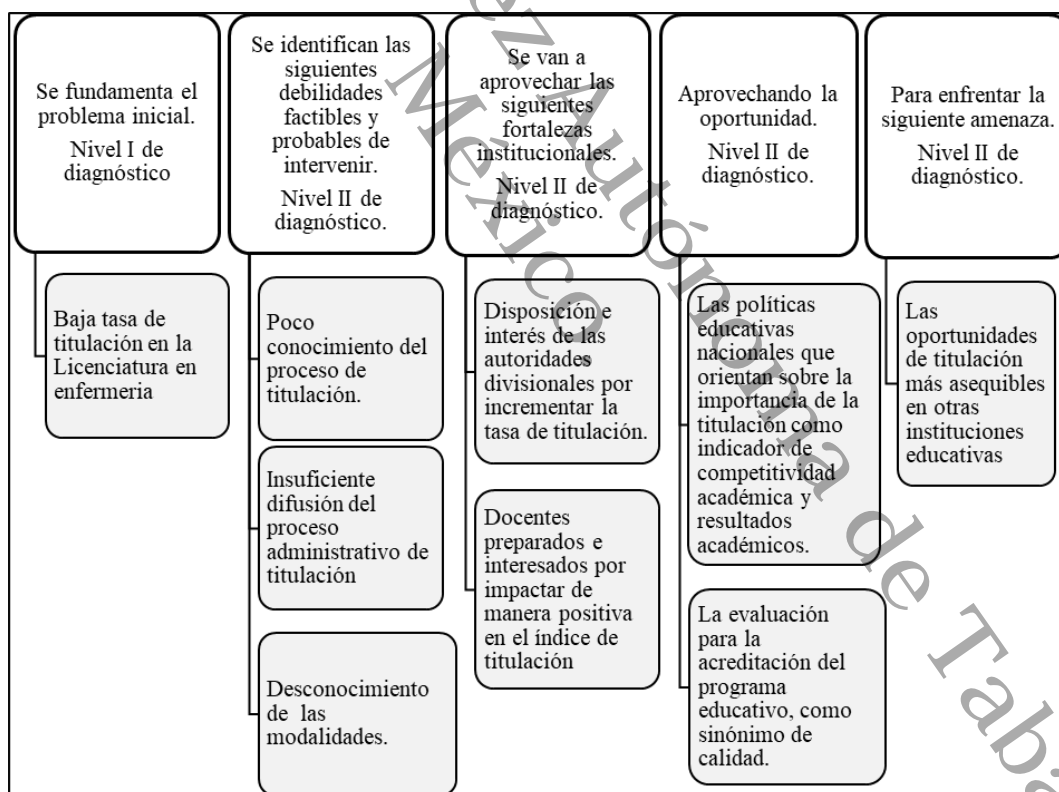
Se fundamenta el problema inicial.
Nivel I de diagnóstico

Baja tasa de titulación en la Licenciatura en enfermeria

Se identifican las siguientes debilidades factibles y probables de intervenir.
Nivel II de diagnóstico.

Poco conocimiento del proceso de titulación.

Insuficiente difusión del proceso administrativo de titulación

Desconocimiento de las modalidades.

Se van a aprovechar las siguientes fortalezas institucionales.
Nivel II de diagnóstico.

Disposición e interés de las autoridades divisionales por incrementar la tasa de titulación.

Docentes preparados e interesados por impactar de manera positiva en el índice de titulación

Aprovechando la oportunidad.
Nivel II de diagnóstico.

Las políticas educativas nacionales que orientan sobre la importancia de la titulación como indicador de competitividad académica y resultados académicos.

La evaluación para la acreditación del programa educativo, como sinónimo de calidad.

Para enfrentar la siguiente amenaza.
Nivel II de diagnóstico.

Las oportunidades de titulación más asequibles en otras instituciones educativas

ez Autónoma de México Taba